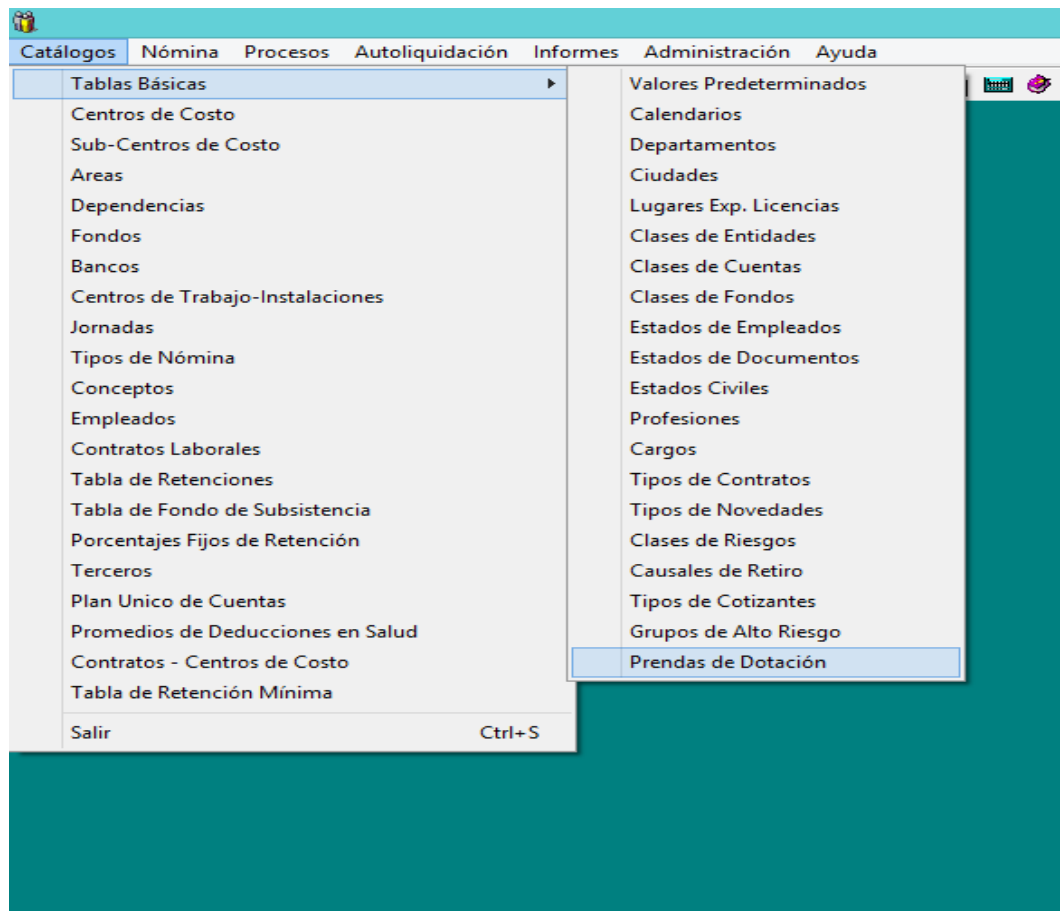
Catálogos Nómina Procesos Autoliquidación Informes Administración Ayuda

Tablas Básicas
Centros de Costo
Sub-Centros de Costo
Areas
Dependencias
Fondos
Bancos
Centros de Trabajo-Instalaciones
Jornadas
Tipos de Nómina
Conceptos
Empleados
Contratos Laborales
Tabla de Retenciones
Tabla de Fondo de Subsistencia
Porcentajes Fijos de Retención
Terceros
Plan Unico de Cuentas
Promedios de Deducciones en Salud
Contratos - Centros de Costo
Tabla de Retención Mínima
Salir Ctrl+S

Valores Predeterminados
Calendarios
Departamentos
Ciudades
Lugares Exp. Licencias
Clases de Entidades
Clases de Cuentas
Clases de Fondos
Estados de Empleados
Estados de Documentos
Estados Civiles
Profesiones
Cargos
Tipos de Contratos
Tipos de Novedades
Clases de Riesgos
Causales de Retiro
Tipos de Cotizantes
Grupos de Alto Riesgo
Prendas de Dotación